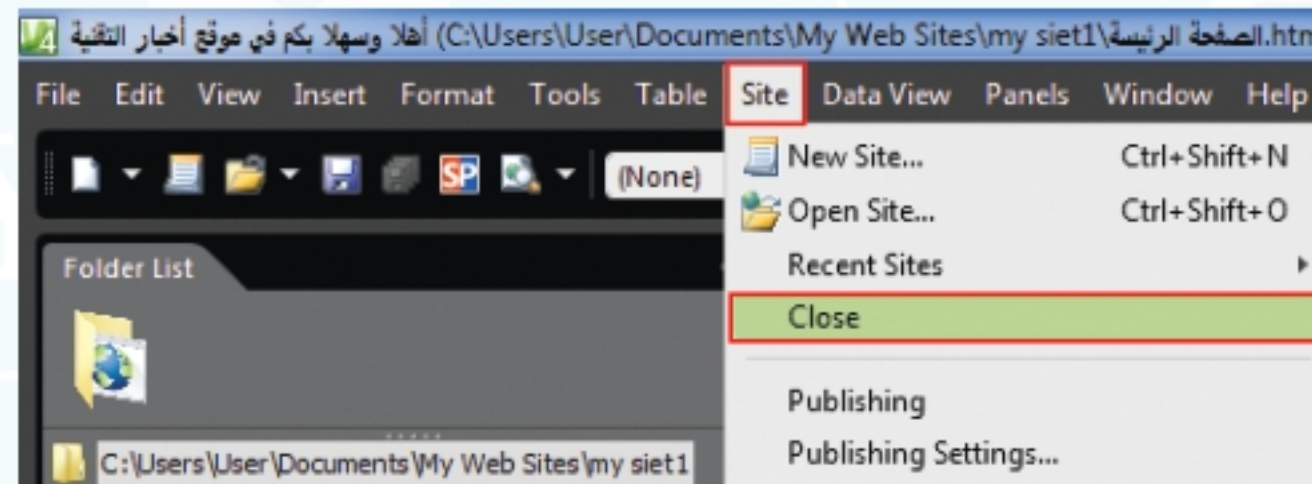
أهلا وسهلا بكم في موقع أخبار التقنية (C:\Users\User\Documents\My Web Sites\my siet1\الصفحة الرئيسة.htm

File Edit View Insert Format Tools Table Site Data View Panels Window Help

(None)

Folder List

C:\Users\User\Documents\My Web Sites\my siet1

New Site... Ctrl+Shift+N
Open Site... Ctrl+Shift+O
Recent Sites
Close
Publishing
Publishing Settings...